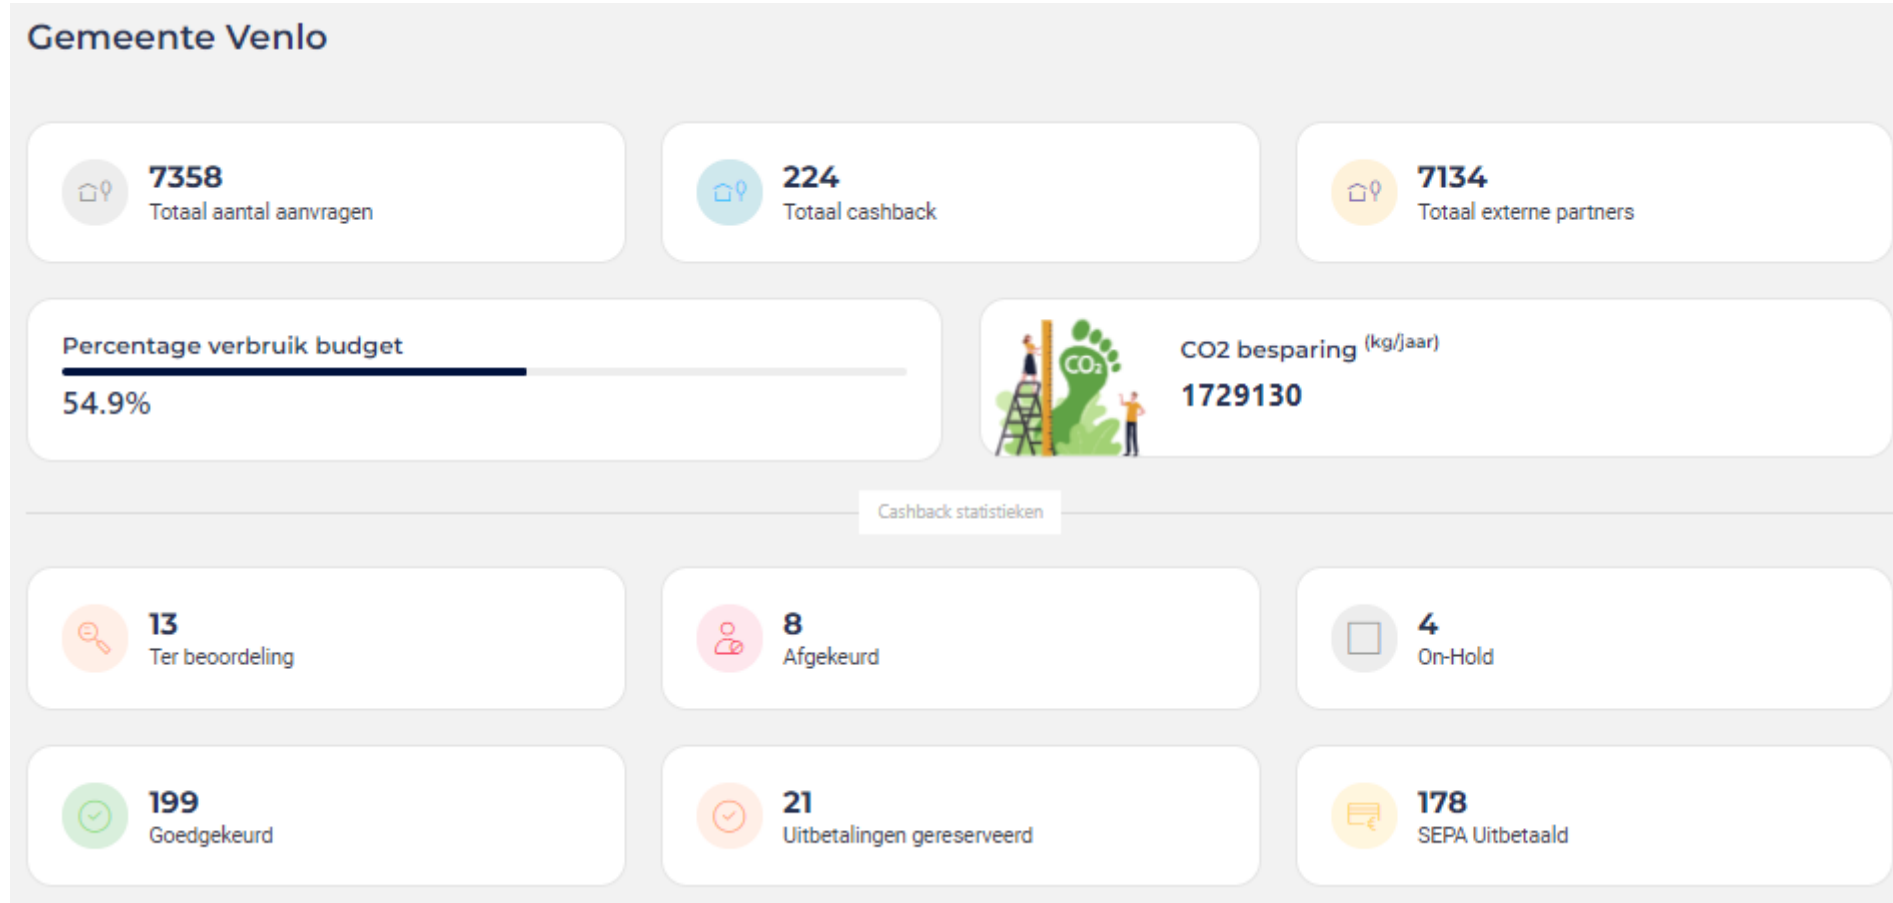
Gemeente Venlo

7358
Totaal aantal aanvragen

224
Totaal cashback

7134
Totaal externe partners

Percentage verbruik budget
54.9%

$CO_2$

CO2 besparing (kg/jaar)
1729130

Cashback statistieken

13
Ter beoordeling

8
Afgekeurd

4
On-Hold

199
Goedgekeurd

21
Uitbetalingen gereserveerd

178
SEPA Uitbetaald